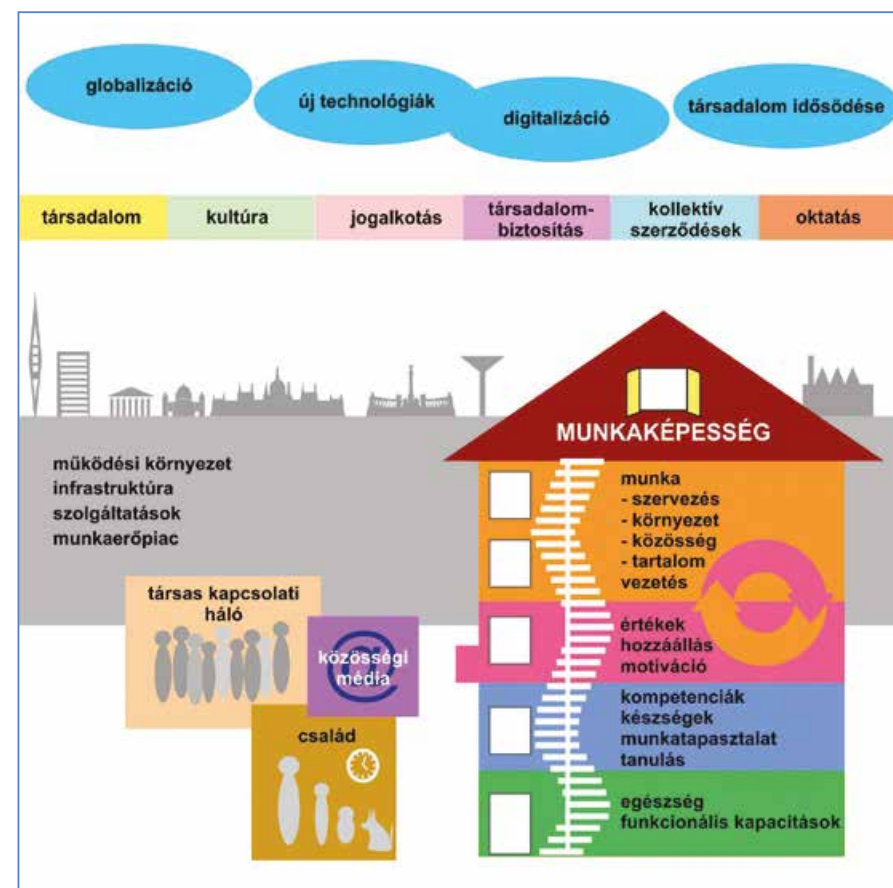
globalizáció

új technológiák

digitalizáció

társadalom idősödése

| társadalom | kultúra | jogalkotás | társadalombiztosítás | kollektív szerződések | oktatás |
|---|---|---|---|---|---|

működési környezet
infrastruktúra
szolgáltatások
munkaerőpiac

MUNKAKÉPESSÉG

munka
- szervezés
- környezet
- közösség
- tartalom
vezetés

értékek
hozzáállás
motiváció

kompetenciák
készségek
munkatapasztalat
tanulás

egészség
funkcionális kapacitások

társas kapcsolati háló

közösségi média

család